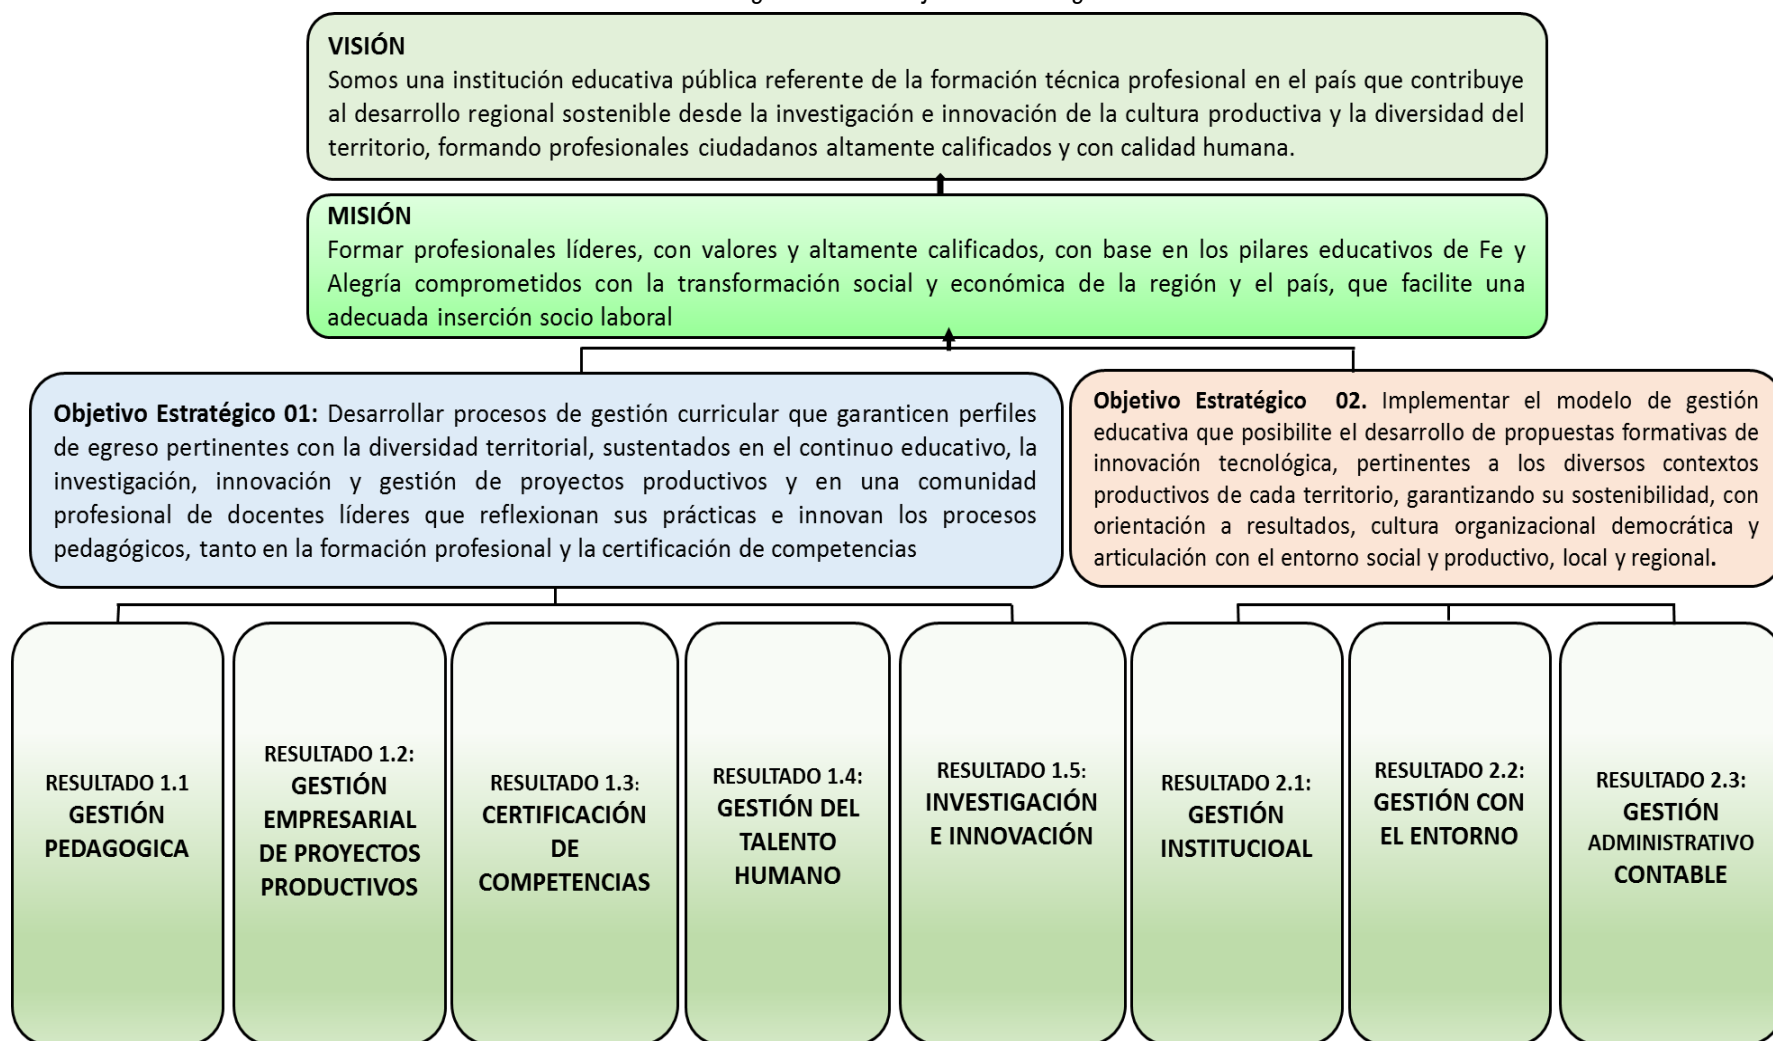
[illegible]

VISIÓN
Somos una institución educativa pública referente de la formación técnica profesional en el país que contribuye al desarrollo regional sostenible desde la investigación e innovación de la cultura productiva y la diversidad del territorio, formando profesionales ciudadanos altamente calificados y con calidad humana.

MISIÓN
Formar profesionales líderes, con valores y altamente calificados, con base en los pilares educativos de Fe y Alegría comprometidos con la transformación social y económica de la región y el país, que facilite una adecuada inserción socio laboral

Objetivo Estratégico 01: Desarrollar procesos de gestión curricular que garanticen perfiles de egreso pertinentes con la diversidad territorial, sustentados en el continuo educativo, la investigación, innovación y gestión de proyectos productivos y en una comunidad profesional de docentes líderes que reflexionan sus prácticas e innovan los procesos pedagógicos, tanto en la formación profesional y la certificación de competencias

Objetivo Estratégico 02. Implementar el modelo de gestión educativa que posibilite el desarrollo de propuestas formativas de innovación tecnológica, pertinentes a los diversos contextos productivos de cada territorio, garantizando su sostenibilidad, con orientación a resultados, cultura organizacional democrática y articulación con el entorno social y productivo, local y regional.

RESULTADO 1.1 GESTIÓN PEDAGOGICA

RESULTADO 1.2: GESTIÓN EMPRESARIAL DE PROYECTOS PRODUCTIVOS

RESULTADO 1.3: CERTIFICACIÓN DE COMPETENCIAS

RESULTADO 1.4: GESTIÓN DEL TALENTO HUMANO

RESULTADO 1.5: INVESTIGACIÓN E INNOVACIÓN

RESULTADO 2.1: GESTIÓN INSTITUCIOAL

RESULTADO 2.2: GESTIÓN CON EL ENTORNO

RESULTADO 2.3: GESTIÓN ADMINISTRATIVO CONTABLE